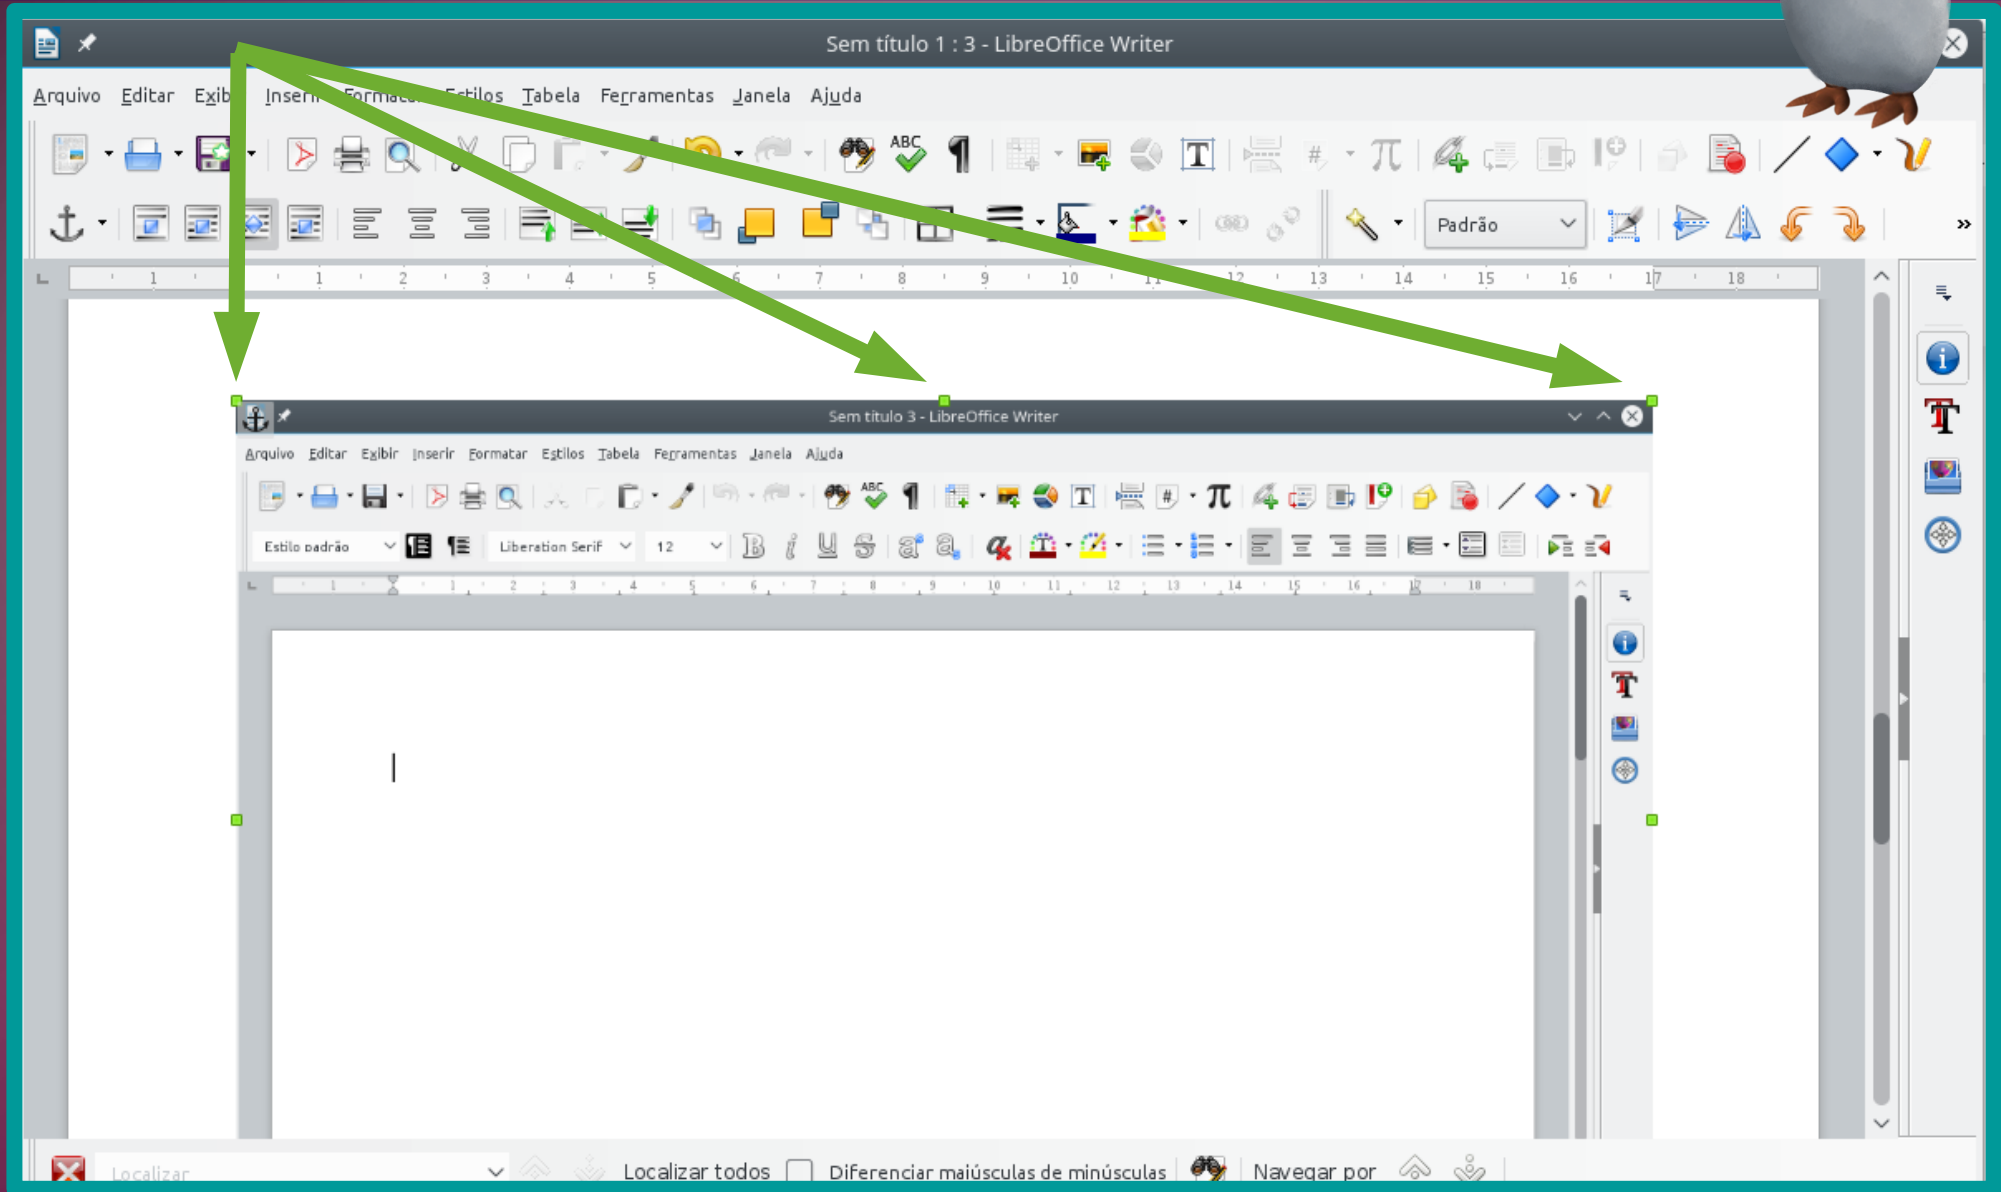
Sem título 1 : 3 - LibreOffice Writer

Arquivo Editar Exib Inseri Formata Estilos Tabela Ferramentas Janela Ajuda

ABC

Padrão

1 1 2 3 4 5 6 7 8 9 10 11 12 13 14 15 16 17 18

Sem título 3 - LibreOffice Writer

Arquivo Editar Exibir Inserir Formatar Estilos Tabela Ferramentas Janela Ajuda

ABC

Estilo padrão Liberation Serif 12

1 1 2 3 4 5 6 7 8 9 10 11 12 13 14 15 16 17 18

Localizar Localizar todos Diferenciar maiúsculas de minúsculas Navegar por